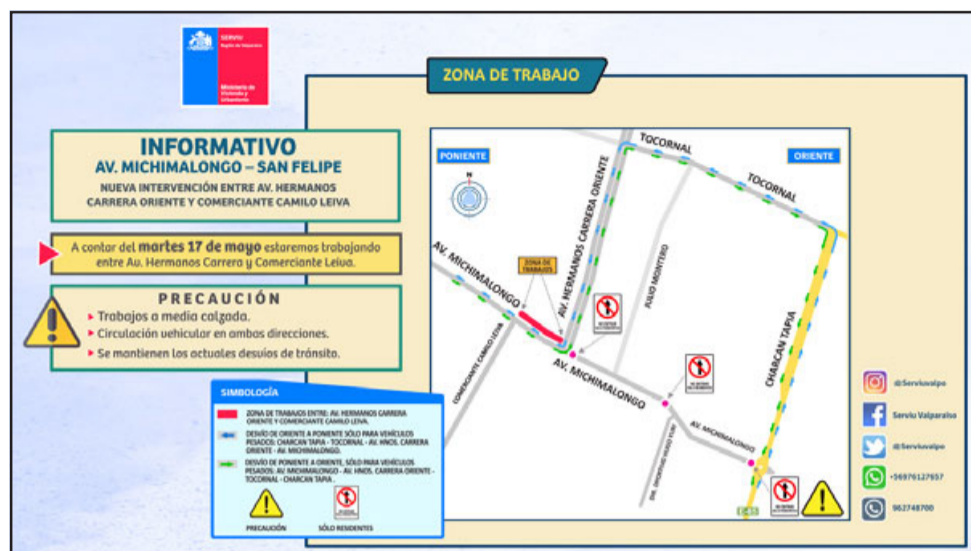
SERVIU
Región de Valparaíso

Ministerio de Vivienda y Urbanismo

INFORMATIVO
AV. MICHIMALONGO – SAN FELIPE
NUEVA INTERVENCIÓN ENTRE AV. HERMANOS CARRERA ORIENTE Y COMERCIANTE CAMILO LEIVA

A contar del martes 17 de mayo estaremos trabajando entre Av. Hermanos Carrera y Comerciante Leiva.

PRECAUCIÓN
Trabajos a media calzada.
Circulación vehicular en ambos direcciones.
Se mantienen los actuales desvíos de tránsito.

SIMBOLOGÍA
ZONA DE TRABAJOS ENTRE: AV. HERMANOS CARRERA ORIENTE Y COMERCIANTE CAMILO LEIVA.
DESVÍO DE ORIENTE A PONIENTE SÓLO PARA VEHÍCULOS PESADOS: CHARCAN TAPIA - TOCORNAL - AV. HNOS. CARRERA ORIENTE - AV. MICHIMALONGO.
DESVÍO DE PONIENTE A ORIENTE, SÓLO PARA VEHÍCULOS PESADOS: AV. MICHIMALONGO - AV. HNOS. CARRERA ORIENTE - TOCORNAL - CHARCAN TAPIA.
PRECAUCIÓN
SÓLO RESIDENTES

ZONA DE TRABAJO
PONIENTE
ORIENTE
TOCORNAL
TOCORNAL
AV. HERMANOS CARRERA ORIENTE
ZONA DE TRABAJOS
AV. MICHIMALONGO
JULIO MONTERO
COMERCIANTE CAMILO LEIVA
AV. MICHIMALONGO
CHARCAN TAPIA
AV. MICHIMALONGO
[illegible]

@Serviuvalpo
Serviu Valparaíso
@Serviuvalpo
+56976127657
962748700